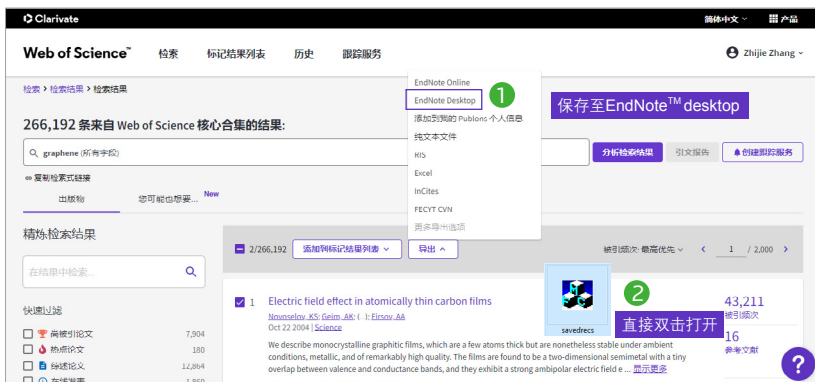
Clarivate
简体中文 ▾ 产品

Web of Science™ 检索 标记结果列表 历史 跟踪服务
Zhijie Zhang ▾

检索 > 检索结果 > 检索结果

266,192 条来自 Web of Science 核心合集的结果:

graphene (所有字段)

分析检索结果 引文报告 创建跟踪服务

复制检索式链接

出版物 您可能也想要... New

EndNote Online
EndNote Desktop
添加到我的 Publons 个人信息
纯文本文件
RIS
Excel
InCites
FECYT CVN
更多导出选项

1
保存至EndNote$^{TM}$ desktop

精炼检索结果

在结果中检索...

快速过滤
高被引论文 7,904
热点论文 180
综述论文 12,864
在线发表 1,860

2/266,192 添加到标记结果列表 ▾ 导出 ▴
被引频次: 最高优先 ▾ < 1 / 2,000 >

1 Electric field effect in atomically thin carbon films
Novoselov, KS; Geim, AK; (...); Firsov, AA
Oct 22 2004 | Science
We describe monocrystalline graphitic films, which are a few atoms thick but are nonetheless stable under ambient conditions, metallic, and of remarkably high quality. The films are found to be a two-dimensional semimetal with a tiny overlap between valence and conductance bands, and they exhibit a strong ambipolar electric field e ... 显示更多

savedrecs
2
直接双击打开

43,211
被引频次
16
参考文献
?